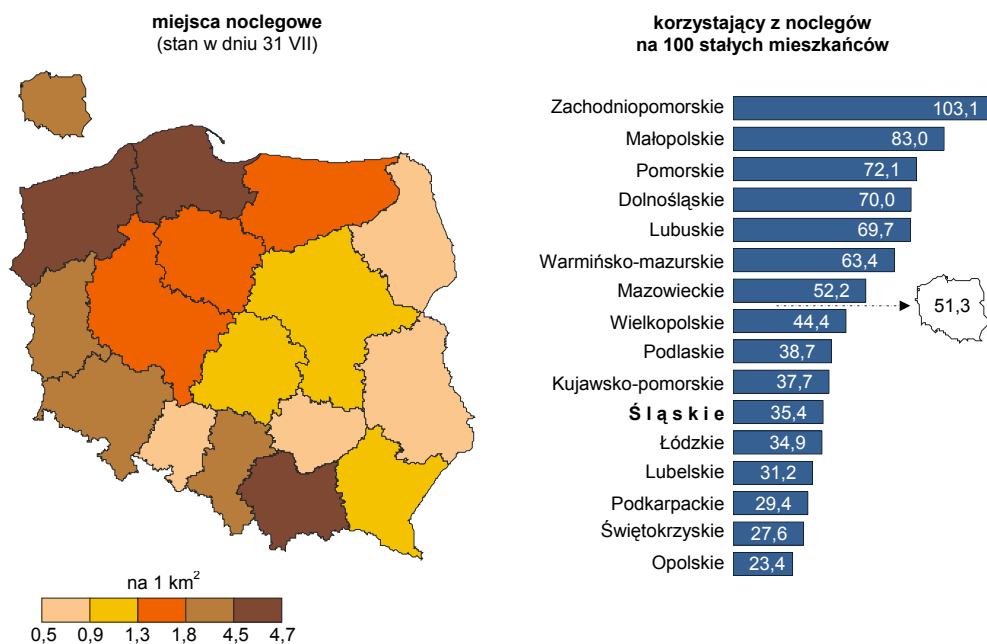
miejsca noclegowe
(stan w dniu 31 VII)

na 1 km$^2$

0,5 0,9 1,3 1,8 4,5 4,7

korzystający z noclegów
na 100 stałych mieszkańców

| | |
|---|---|
| Zachodniopomorskie | 103,1 |
| Małopolskie | 83,0 |
| Pomorskie | 72,1 |
| Dolnośląskie | 70,0 |
| Lubuskie | 69,7 |
| Warmińsko-mazurskie | 63,4 |
| Mazowieckie | 52,2 |
| Wielkopolskie | 44,4 |
| Podlaskie | 38,7 |
| Kujawsko-pomorskie | 37,7 |
| Śląskie | 35,4 |
| Łódzkie | 34,9 |
| Lubelskie | 31,2 |
| Podkarpackie | 29,4 |
| Świętokrzyskie | 27,6 |
| Opolskie | 23,4 |

51,3